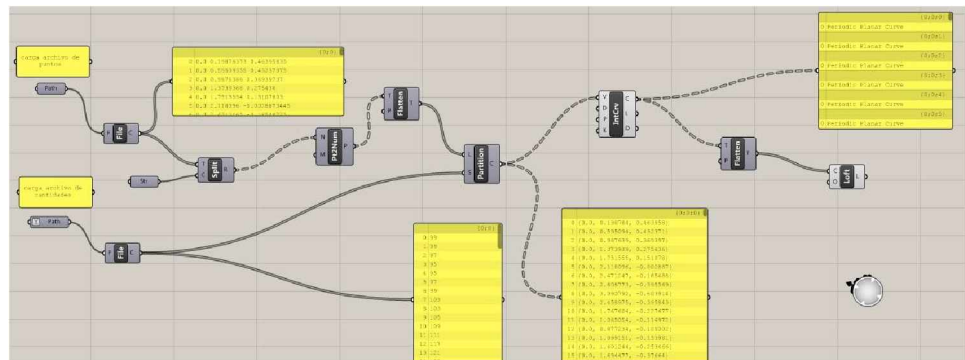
carga archivo de puntos

Path

File

carga archivo de cantidades

Path

File

{0;0}
0 0.0 0.15874359 0.46555635
1 0.0 0.35869535 0.40237355
2 0.0 0.9673366 0.36955177
3 0.4 1.1735366 0.275836
4 0.3 1.7515304 0.3187433
5 0.3 2.118336 -0.3028673445

Str

Split

Pt2Num

Flatten

Partition

IntCrv

Flatten

Loft

{0}
0 99
1 98
2 97
3 95
4 95
5 97
6 99
7 103
8 103
9 105
10 99
11 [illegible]
12 119
13 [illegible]

{0;0;0}
0 {0.0, 0.158784, 0.465658}
1 {0.0, 0.358584, 0.402375}
2 {0.0, 0.967598, 0.369557}
3 {0.0, 1.173668, 0.275836}
4 {0.0, 1.751366, 0.31874}
5 {0.0, 2.118356, -0.302867}
6 {0.0, 2.467267, -0.345484}
7 {0.0, 2.838793, -0.365589}
8 {0.0, 3.098796, -0.440161}
9 {0.0, 3.486895, -0.345843}
10 {0.0, 1.767684, -0.377477}
11 {0.0, 1.865854, -0.314977}
12 {0.0, 0.677234, -0.11830}
13 {0.0, 1.998151, -0.13380}
14 {0.0, 1.453284, -0.33464}
15 {0.0, 1.654477, -0.37444}

{0;0;0}
0 Periodic Planar Curve
{0;0;1}
0 Periodic Planar Curve
{0;0;2}
0 Periodic Planar Curve
{0;0;3}
0 Periodic Planar Curve
{0;0;4}
0 Periodic Planar Curve
{0;0;5}
0 Periodic Planar Curve